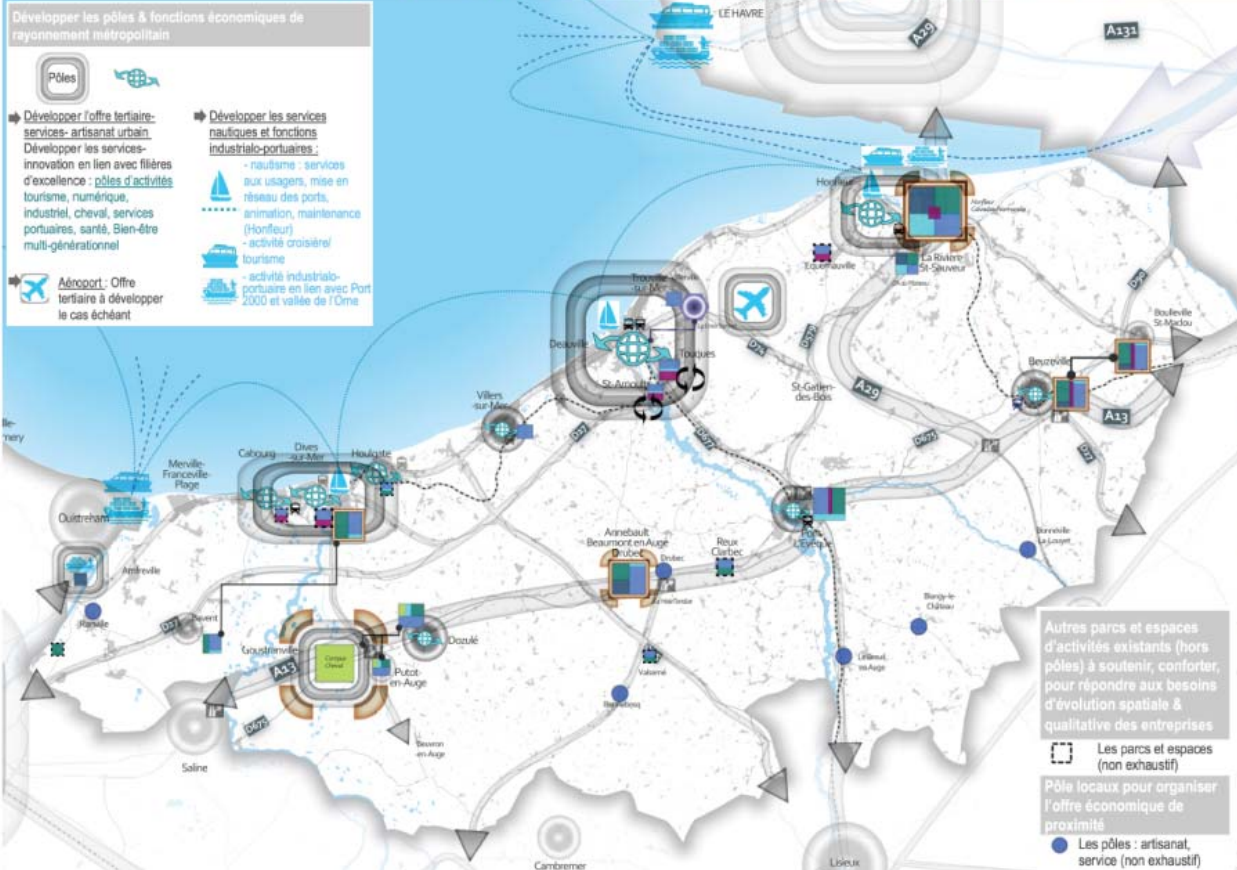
Développer les pôles & fonctions économiques de rayonnement métropolitain

Pôles

Développer l'offre tertiaire-services- artisanat urbain
Développer les services-innovation en lien avec filières d'excellence : pôles d'activités tourisme, numérique, industriel, cheval, services portuaires, santé, Bien-être multi-générationnel

Aéroport : Offre tertiaire à développer le cas échéant

Développer les services nautiques et fonctions industrialo-portuaires :
- nautisme : services aux usagers, mise en réseau des ports, animation, maintenance (Honfleur)
- activité croisière/ tourisme
- activité industrialo-portuaire en lien avec Port 2000 et vallée de l'Orne

LE HAVRE
A29
A131
Honfleur
La Rivière St-Sauveur
Equemauville
Trouville-sur-Mer
Deauville
Touques
St-Arnoult
Villers-sur-Mer
St-Gatien-des-Bois
A29
A13
Beuzeville
Boulleville St-Madou
Cabourg
Dives-sur-Mer
Houlgate
Merville-Franceville-Plage
Ouistreham
Amfreville
Ranville
Bavent
Goustranville
Dozulé
Putot-en-Auge
A13
Annebault Beaumont en Auge Drubec
Drubec
Reux Clarbec
Pont-l'Evêque
Bonneville-La-Louvet
Blangy-le-Château
Lisieux
Valsemé
Beuvron-en-Auge
Saline
Cambremer
D27
D675
D579
D74

Autres parcs et espaces d'activités existants (hors pôles) à soutenir, conforter, pour répondre aux besoins d'évolution spatiale & qualitative des entreprises
Les parcs et espaces (non exhaustif)
Pôle locaux pour organiser l'offre économique de proximité
Les pôles : artisanat, service (non exhaustif)